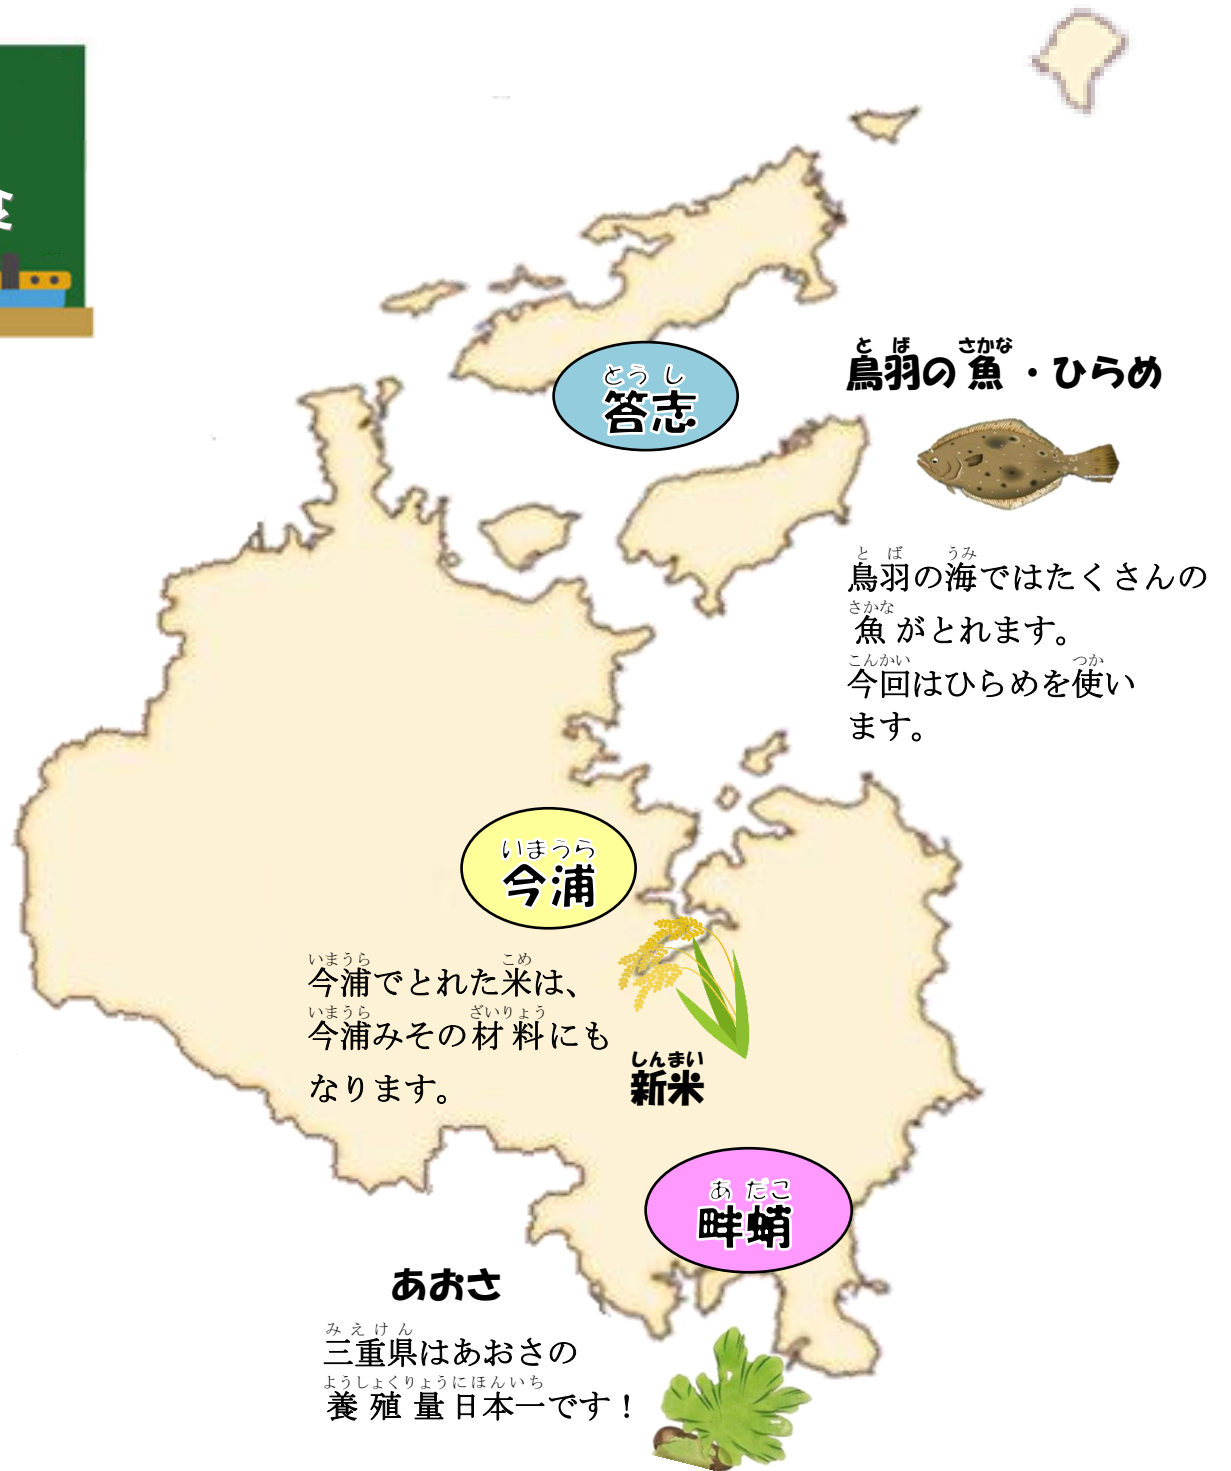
とうし
答志

とば さかな
鳥羽の魚・ひらめ

とば うみ
鳥羽の海ではたくさんの
さかな
魚がとれます。
こんかい つか
今回はひらめを使います。

いまうら
今浦

いまうら こめ
今浦でとれた米は、
いまうら ざいりょう
今浦みその材料にもなります。

しんまい
新米

あだこ
畔蛸

あおさ

みえけん
三重県はあおさの
ようしょくりょうにほんいち
養殖量日本一です！